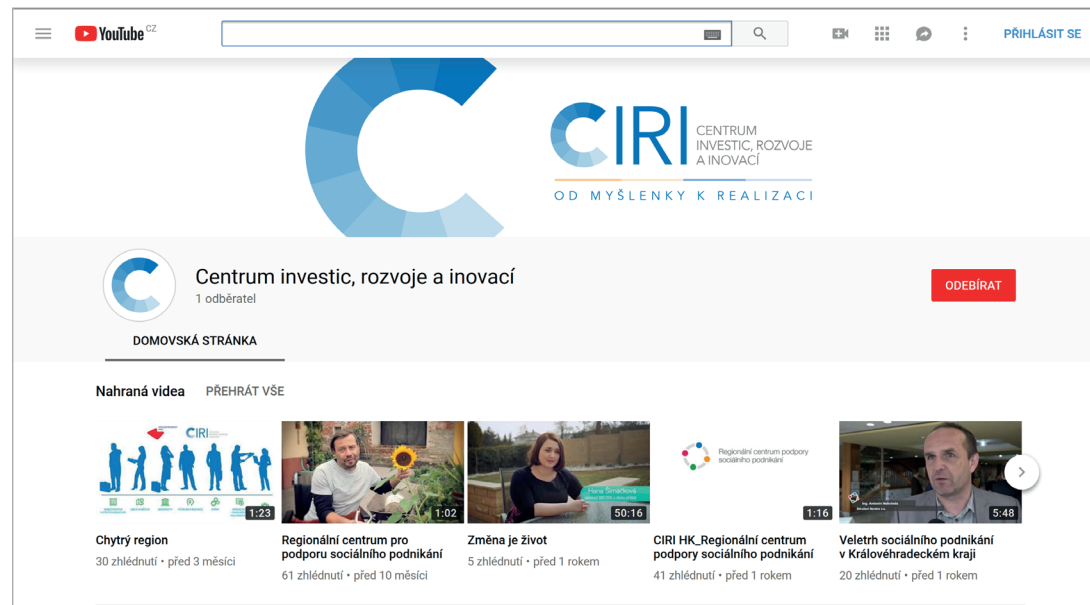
YouTube CZ

PŘIHLÁSIT SE

CIRI CENTRUM INVESTIC, ROZVOJE A INOVACÍ

OD MYŠLENKY K REALIZACI

Centrum investic, rozvoje a inovací
1 odběratel

ODEBÍRAT

DOMOVSKÁ STRÁNKA

Nahraná videa PŘEHRÁT VŠE

CIRI

1:23
Chytrý region
30 zhlédnutí • před 3 měsíci

1:02
Regionální centrum pro podporu sociálního podnikání
61 zhlédnutí • před 10 měsíci

Hana Šimečková
50:16
Změna je život
5 zhlédnutí • před 1 rokem

Regionální centrum podpory sociálního podnikání
1:16
CIRI HK_Regionální centrum podpory sociálního podnikání
41 zhlédnutí • před 1 rokem

5:48
Veletrh sociálního podnikání v Královéhradeckém kraji
20 zhlédnutí • před 1 rokem